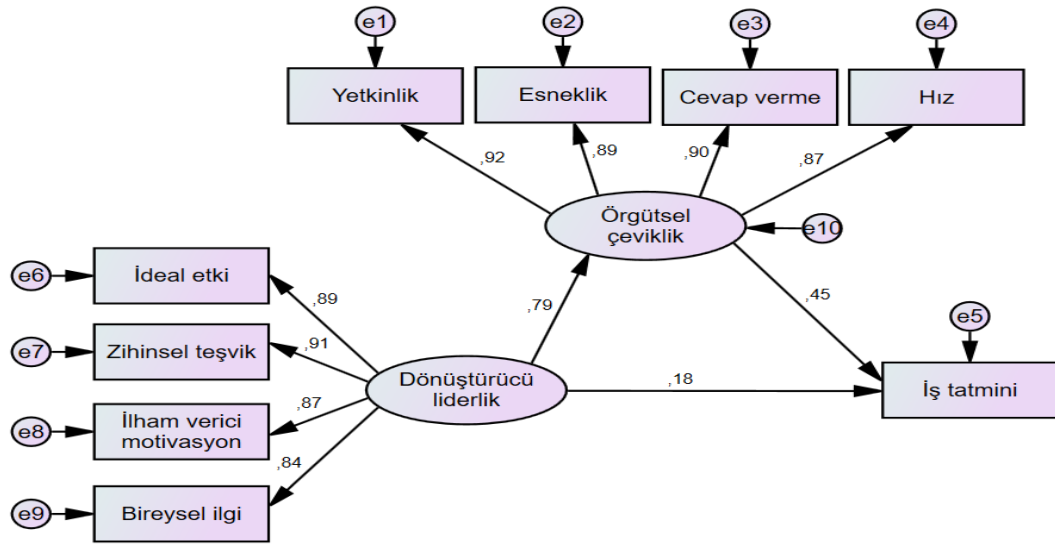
e1
e2
e3
e4
Yetkinlik
Esneklik
Cevap verme
Hız
,92
,89
,90
,87
Örgütsel çeviklik
e10
e6
İdeal etki
,89
,79
,45
e5
e7
Zihinsel teşvik
,91
Dönüştürücü liderlik
,18
İş tatmini
e8
İlham verici motivasyon
,87
,84
e9
Bireysel ilgi